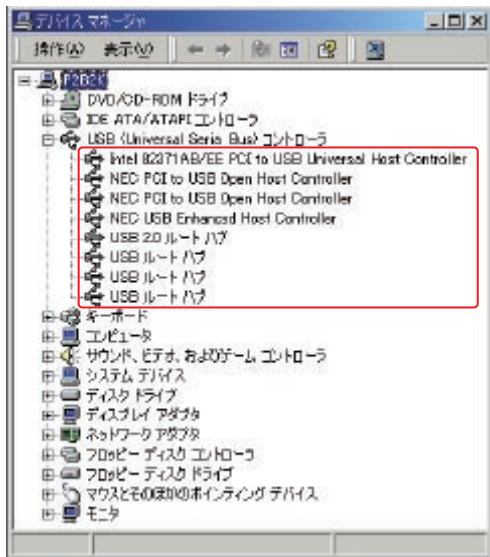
デバイス マネージャ

操作(A) 表示(V)

P2B0X
DVD/CD-ROM ドライブ
IDE ATA/ATAPI コントローラ
USB (Universal Serial Bus) コントローラ
Intel 82371AB/EB PCI to USB Universal Host Controller
NEC PCI to USB Open Host Controller
NEC PCI to USB Open Host Controller
NEC USB Enhanced Host Controller
USB 2.0 ルート ハブ
USB ルート ハブ
USB ルート ハブ
USB ルート ハブ
キーボード
コンピュータ
サウンド、ビデオ、およびゲーム コントローラ
システム デバイス
ディスク ドライブ
ディスプレイ アダプタ
ネットワーク アダプタ
フロッピー ディスク コントローラ
フロッピー ディスク ドライブ
マウスとそのほかのポインティング デバイス
モニタ